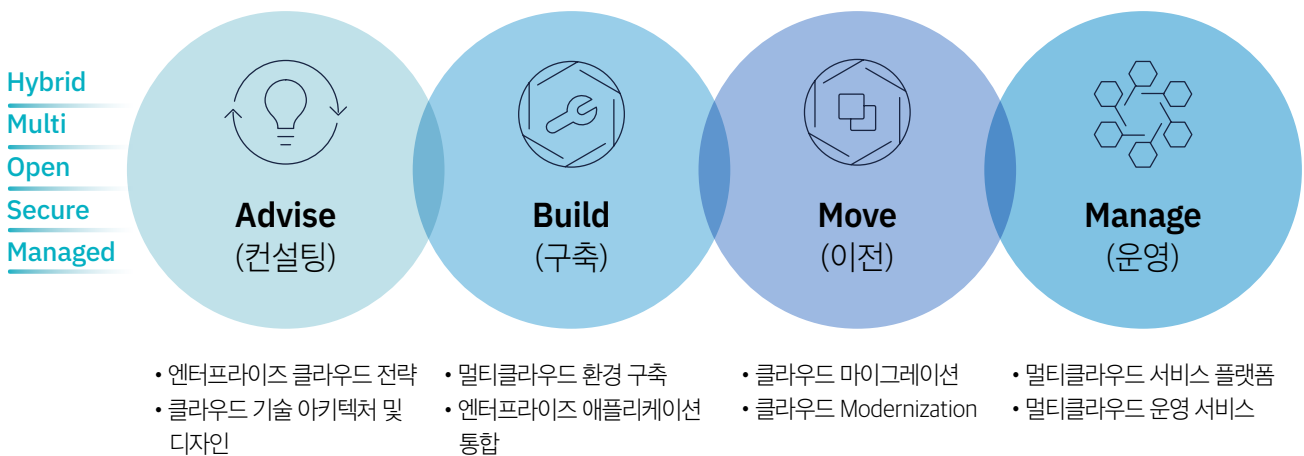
Hybrid
Multi
Open
Secure
Managed

Advise
(컨설팅)

Build
(구축)

Move
(이전)

Manage
(운영)

• 엔터프라이즈 클라우드 전략
• 클라우드 기술 아키텍처 및 디자인

• 멀티클라우드 환경 구축
• 엔터프라이즈 애플리케이션 통합

• 클라우드 마이그레이션
• 클라우드 Modernization

• 멀티클라우드 서비스 플랫폼
• 멀티클라우드 운영 서비스